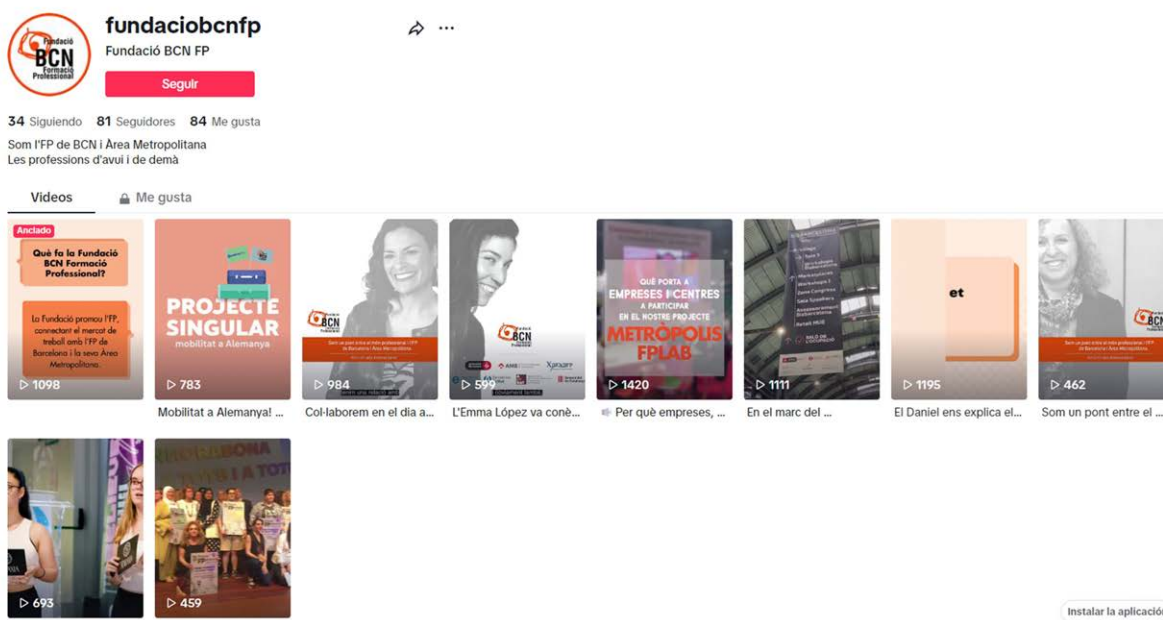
Fundació BCN Formació Professional

fundaciobcnfp
Fundació BCN FP

Seguir

34 Siguiendo 81 Seguidores 84 Me gusta

Som l'FP de BCN i Àrea Metropolitana
Les professions d'avui i de demà

Videos
Me gusta

Anclado
Què fa la Fundació BCN Formació Professional?
La Fundació promou l'FP, connectant el mercat de treball amb l'FP de Barcelona i la seva Àrea Metropolitana.
1098

PROJECTE SINGULAR
mobilitat a Alemanya
783
Mobilitat a Alemanya! ...

984
Col·laborem en el dia a...

599
L'Emma López va conè...

QUÈ PORTA A EMPRESES I CENTRES A PARTICIPAR EN EL NOSTRE PROJECTE METRÒPOLIS FPLAB
1420
Per què empreses, ...

1111
En el marc del ...

et
1195
El Daniel ens explica el...

462
Som un pont entre el ...

693

459

Instalar la aplicación